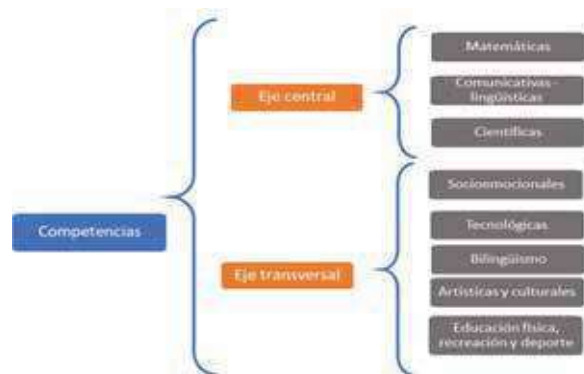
Competencias

Eje central

Matemáticas

Comunicativas - lingüísticas

Científicas

Eje transversal

Socioemocionales

Tecnológicas

Bilingüismo

Artísticas y culturales

Educación física, recreación y deporte